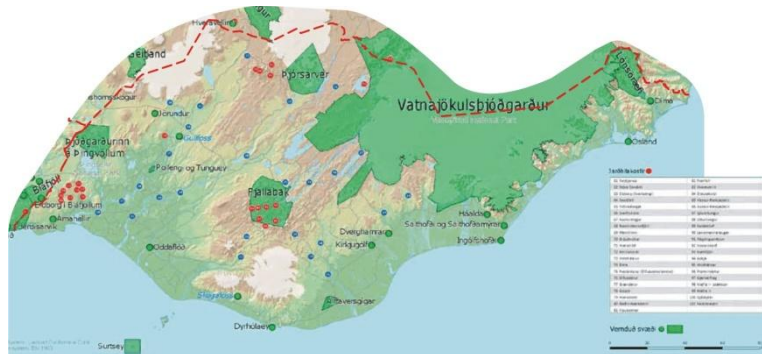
Hveravellir
eiland
Þjórsárver
Vatnajökulsþjóðgarður
Vatnajökull National Park
Lónsöræfi
Þjóðgarðurinn á Þingvöllum
Jórundur
Gullfoss
Hreppar og Tungur
Fjallabak
Borg á Mýrum
Friðlandið
Oddaflóð
Dverghamrar
Kirkjugólf
Hálsaskógur
Salthöfði og Salthöfðamýrar
Ingólfshöfði
Skógafoss
Skaftafell
Dyrhólaey
Surtsey
Öræfi
Jökulsárlón
Vernduð svæði
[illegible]